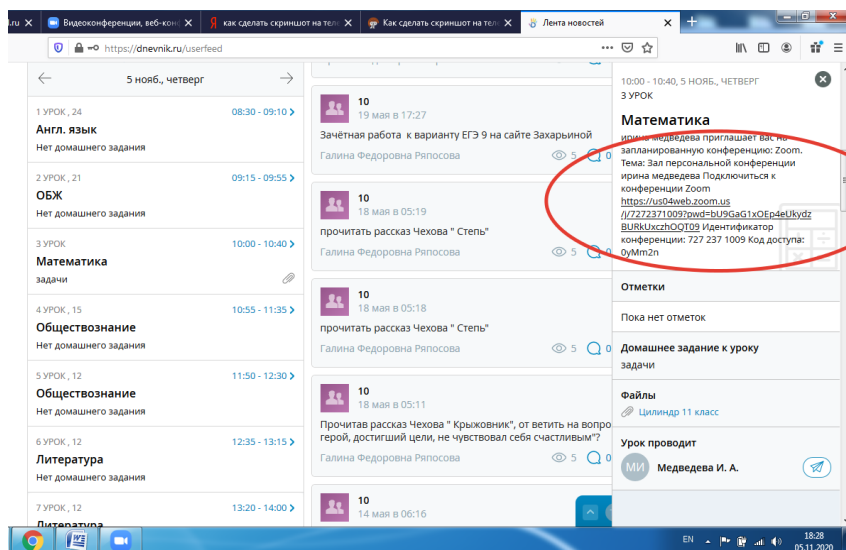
.ru
Видеоконференции, веб-конф
как сделать скриншот на теле
Как сделать скриншот на теле
Лента новостей

https://dnevnik.ru/userfeed

5 нояб., четверг

1 УРОК , 24
08:30 - 09:10
Англ. язык
Нет домашнего задания

2 УРОК , 21
09:15 - 09:55
ОБЖ
Нет домашнего задания

3 УРОК
10:00 - 10:40
Математика
задачи

4 УРОК , 15
10:55 - 11:35
Обществознание
Нет домашнего задания

5 УРОК , 12
11:50 - 12:30
Обществознание
Нет домашнего задания

6 УРОК , 12
12:35 - 13:15
Литература
Нет домашнего задания

7 УРОК , 12
13:20 - 14:00
Литература

10
19 мая в 17:27
Зачётная работа к варианту ЕГЭ 9 на сайте Захарьиной
Галина Федоровна Ряпосова
5

10
18 мая в 05:19
прочитать рассказ Чехова " Степь"
Галина Федоровна Ряпосова
5

10
18 мая в 05:18
прочитать рассказ Чехова " Степь"
Галина Федоровна Ряпосова
5

10
18 мая в 05:11
Прочитав рассказ Чехова " Крыжовник", от ветить на вопро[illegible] герой, достигший цели, не чувствовал себя счастливым"?
Галина Федоровна Ряпосова
5

10
14 мая в 06:16

10:00 - 10:40, 5 НОЯБ., ЧЕТВЕРГ
3 УРОК
Математика
ирина медведева приглашает вас на запланированную конференцию: Zoom. Тема: Зал персональной конференции ирина медведева Подключиться к конференции Zoom https://us04web.zoom.us/j/7272371009?pwd=bU9GaG1xOEp4eUkydzBURkUxczhOQT09 Идентификатор конференции: 727 237 1009 Код доступа: 0yMm2n

Отметки
Пока нет отметок

Домашнее задание к уроку
задачи

Файлы
Цилиндр 11 класс

Урок проводит
МИ
Медведева И. А.

EN
18:28
05.11.2020